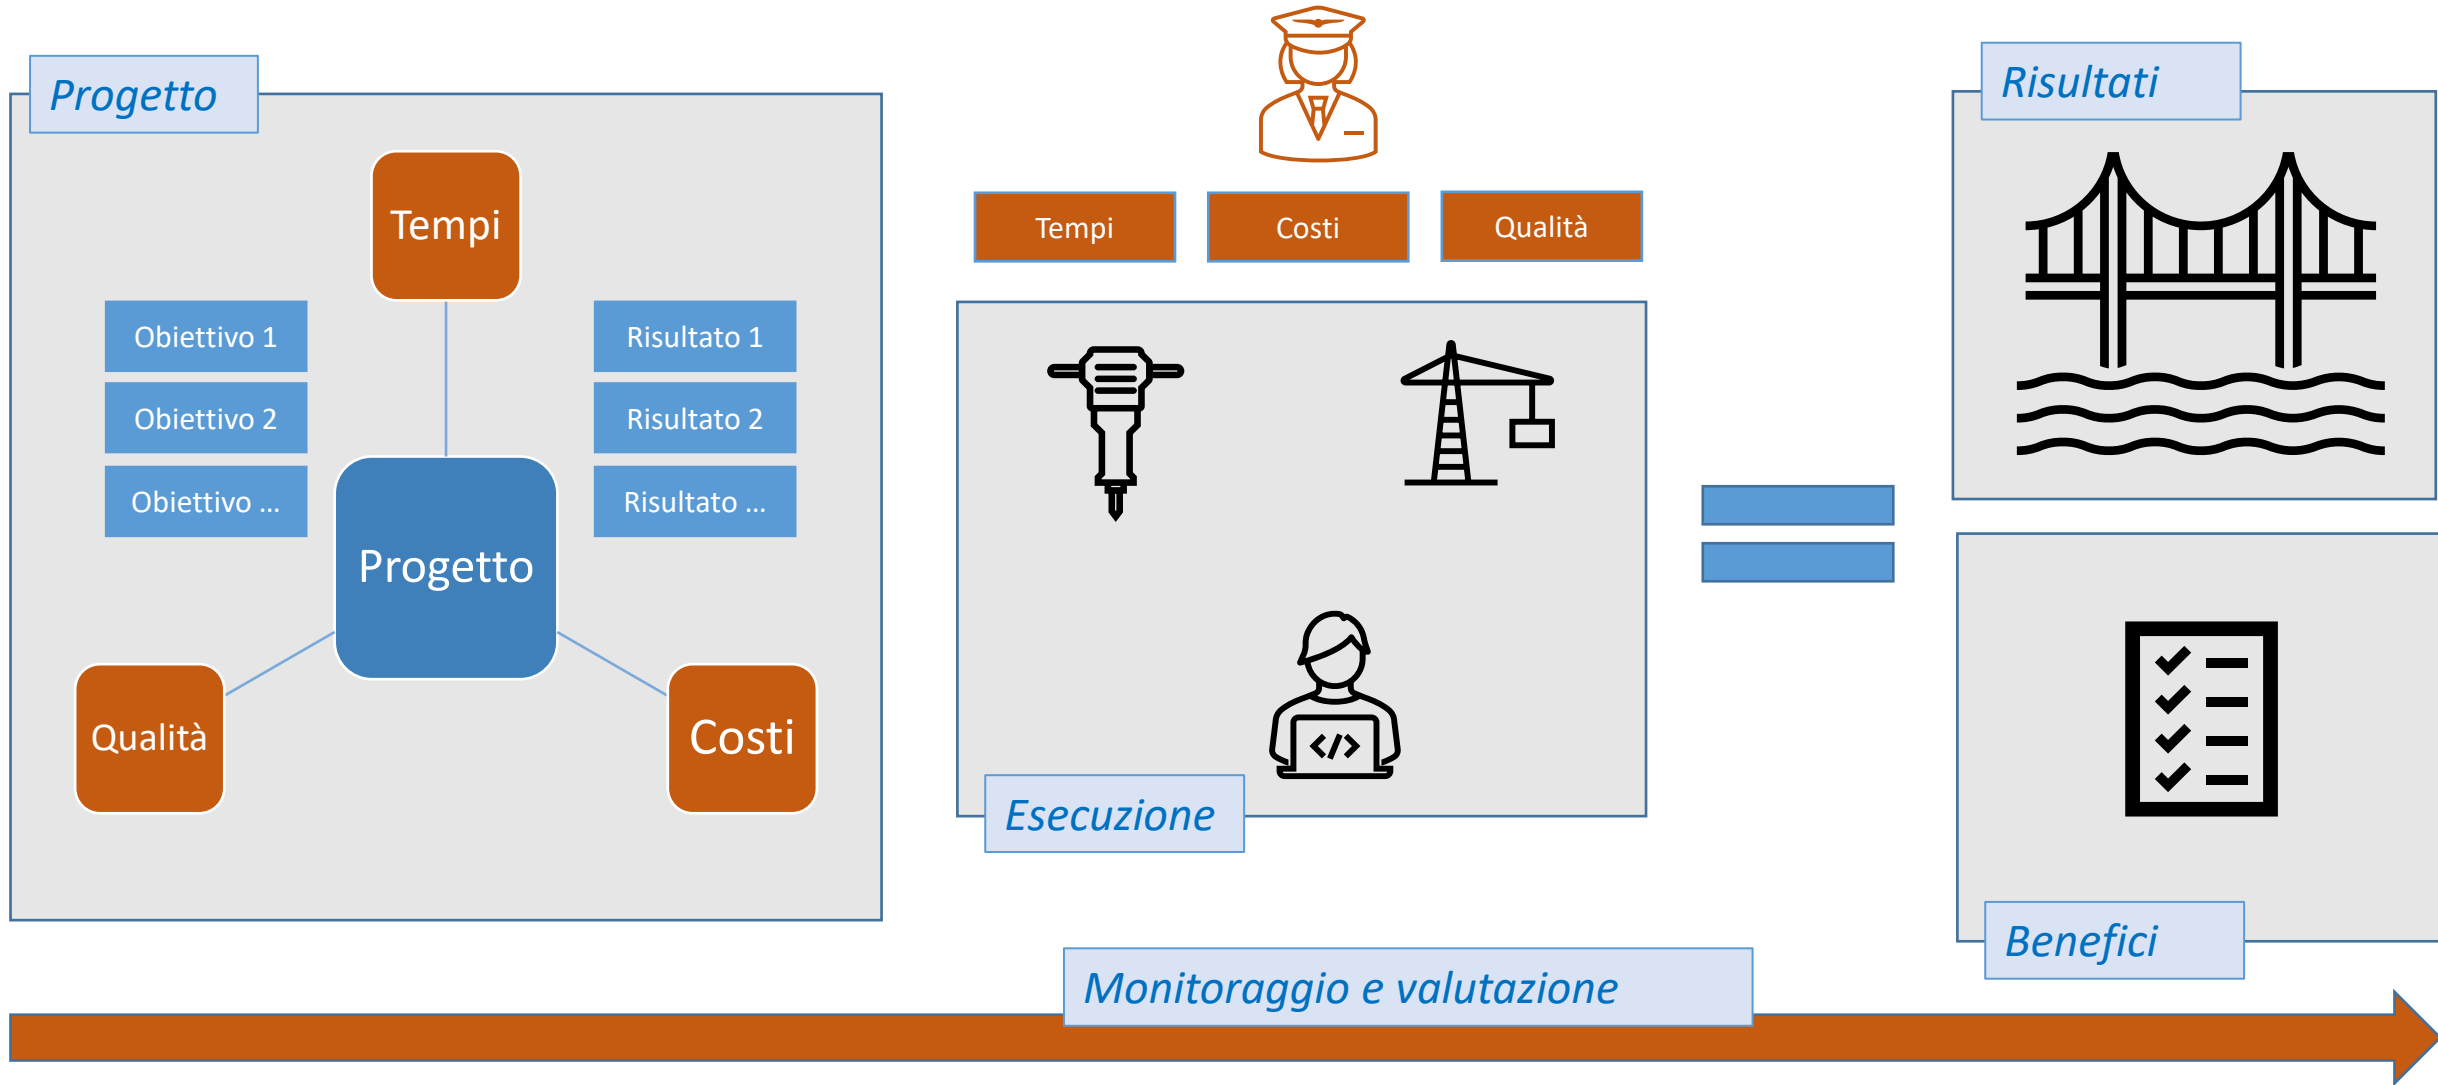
Progetto

Tempi

Obiettivo 1
Obiettivo 2
Obiettivo ...

Risultato 1
Risultato 2
Risultato ...

Progetto

Qualità

Costi

Tempi
Costi
Qualità

Esecuzione

Risultati

Benefici

Monitoraggio e valutazione